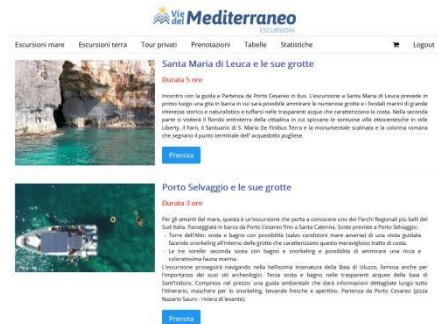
Vie del Mediterraneo
ESCURSIONI

Escursioni mare | Escursioni terra | Tour privati | Prenotazioni | Tabelle | Statistiche | Logout

Santa Maria di Leuca e le sue grotte

Durata 5 ore

Incontro con la guida e Partenza da Porto Cesareo in bus. L'escursione a Santa Maria di Leuca prevede in primo luogo una gita in barca in cui sarà possibile ammirare le numerose grotte e i fondali marini di grande interesse storico e naturalistico e tuffarsi nelle trasparenti acque che caratterizzano la costa. Nella seconda parte si visiterà il florido entroterra della cittadina in cui spiccano le sontuose ville ottocentesche in stile Liberty, il Faro, il Santuario di S. Maria De Finibus Terra e la monumentale scalinata e la colonna romana che segnano il punto terminale dell' acquedotto pugliese.

Prenota

Porto Selvaggio e le sue grotte

Durata 3 ore

Per gli amanti del mare, questa è un'escursione che porta a conoscere uno dei Parchi Regionali più belli del Sud Italia. Passeggiata in barca da Porto Cesareo fino a Santa Caterina. Sono previste a Porto Selvaggio:
- Torre dell'Alto: sosta e bagno con possibilità (salvo condizioni mare avverse) di una visita guidata facendo snorkeling all'interno delle grotte che caratterizzano questo meraviglioso tratto di costa.
- Le tre sorelle: seconda sosta con bagno e snorkeling e possibilità di ammirare una ricca e colorativissima fauna marina.
L'escursione proseguirà navigando nella bellissima insenatura della Baia di Uluzzo, famosa anche per l'importanza dei suoi siti archeologici. Terza sosta e bagno nelle trasparenti acquee della Baia di Sant'Isidoro. Compreso nel prezzo: una guida ambientale che darà informazioni dettagliate lungo tutto l'itinerario, maschere per lo snorkeling, bevande fresche e aperitivo. Partenza da Porto Cesareo (pizza Nazario Sauro - riviera di levante).

Prenota